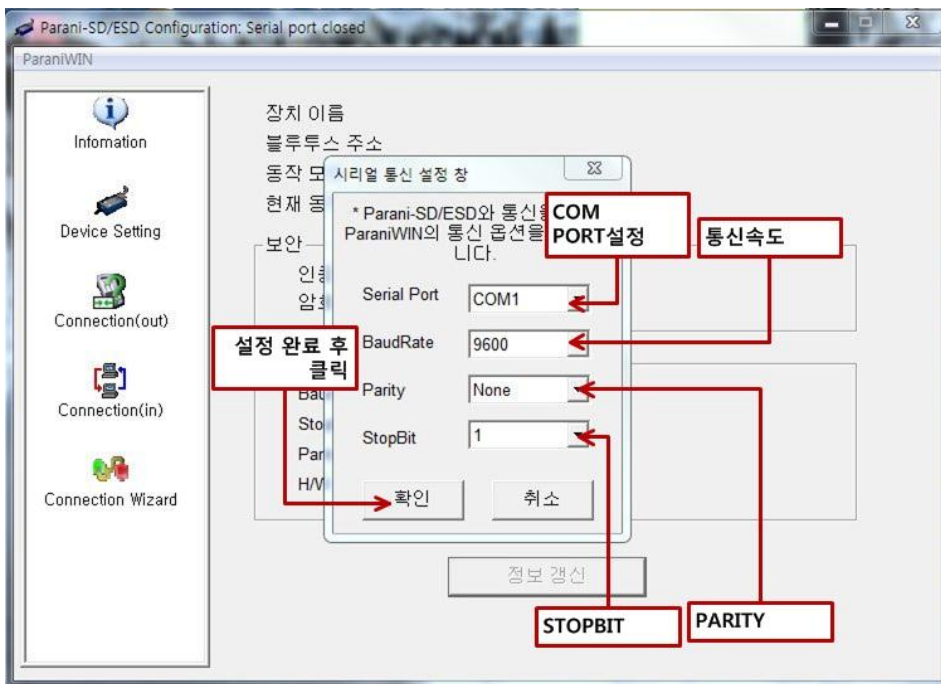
Parani-SD/ESD Configuration: Serial port closed

ParaniWIN

Infomation

Device Setting

Connection(out)

Connection(in)

Connection Wizard

장치 이름

블루투스 주소

동작 모

현재 동

보안

인

암

Bau

Sto

Par

H/W

시리얼 통신 설정 창

* Parani-SD/ESD와 통신할 ParaniWIN의 통신 옵션을 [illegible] 니다.

COM PORT설정

통신속도

Serial Port COM1

BaudRate 9600

Parity None

StopBit 1

설정 완료 후 클릭

확인

취소

정보 갱신

STOPBIT

PARITY